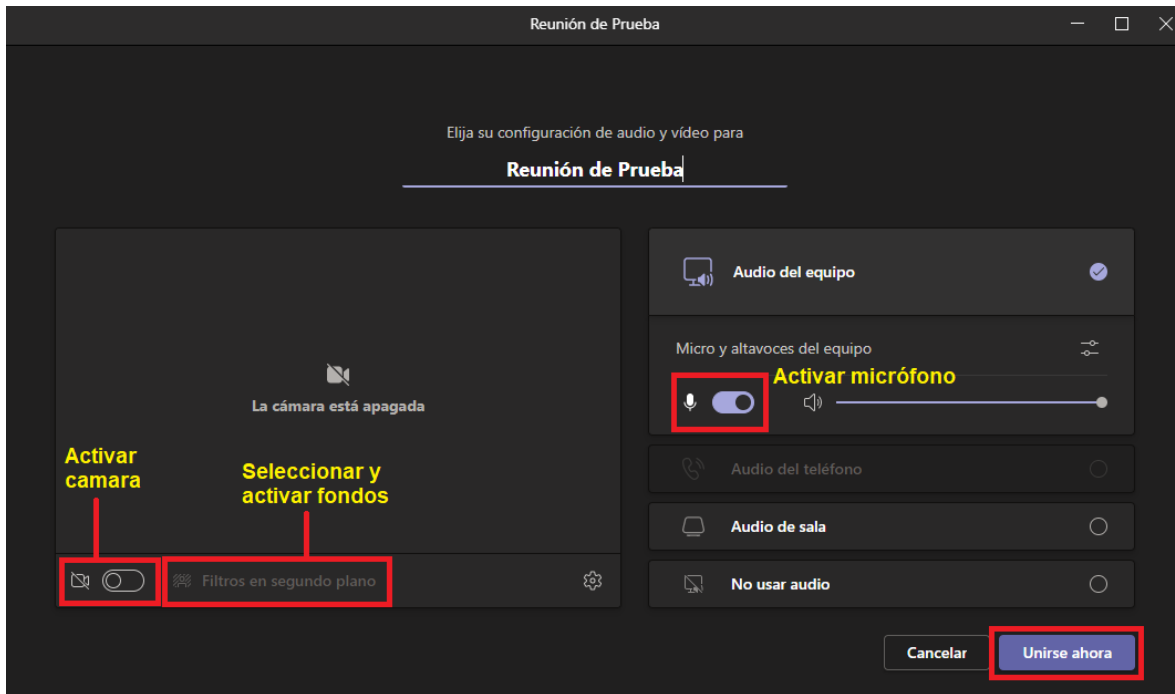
Reunión de Prueba

Elija su configuración de audio y vídeo para

Reunión de Prueba

La cámara está apagada

Activar camara

Seleccionar y activar fondos

Filtros en segundo plano

Audio del equipo

Micro y altavoces del equipo

Activar micrófono

Audio del teléfono

Audio de sala

No usar audio

Cancelar

Unirse ahora